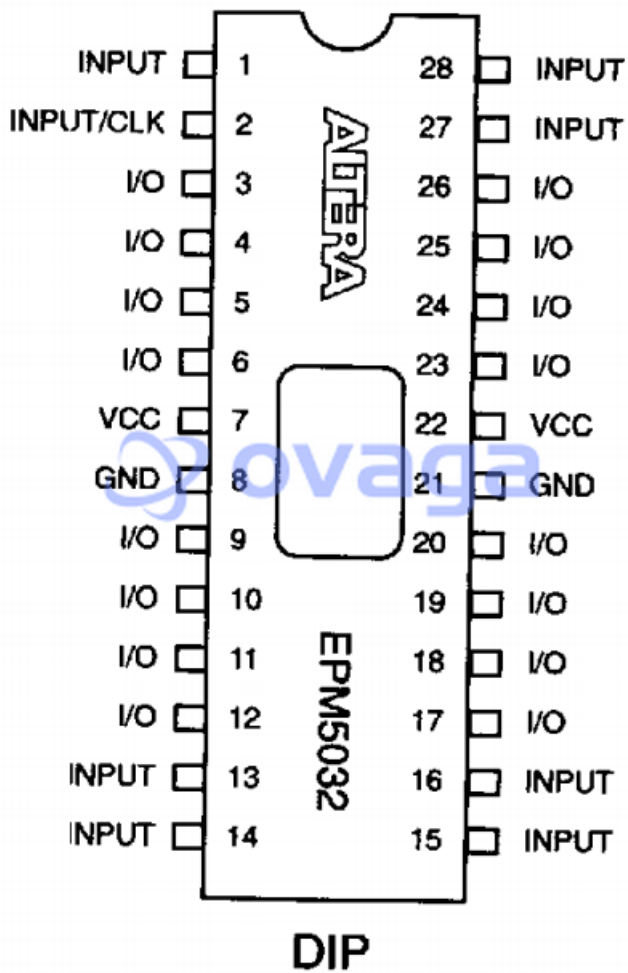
INPUT 1
INPUT/CLK 2
I/O 3
I/O 4
I/O 5
I/O 6
VCC 7
GND 8
I/O 9
I/O 10
I/O 11
I/O 12
INPUT 13
INPUT 14

28 INPUT
27 INPUT
26 I/O
25 I/O
24 I/O
23 I/O
22 VCC
21 GND
20 I/O
19 I/O
18 I/O
17 I/O
16 INPUT
15 INPUT

ALTERA

EPM5032

ovaga

DIP